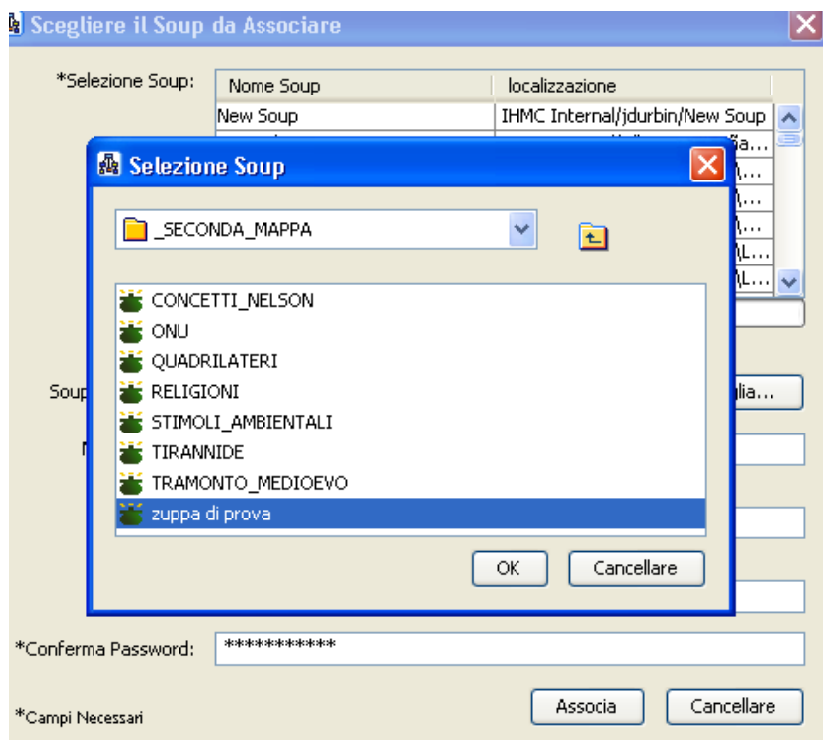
Scegliere il Soup da Associare

*Selezione Soup:

| Nome Soup | localizzazione |
|---|---|
| New Soup | IHMC Internal/jdurbin/New Soup |
| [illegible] | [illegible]ña... |
| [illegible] | \... |
| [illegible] | \... |
| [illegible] | \... |
| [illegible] | \... |
| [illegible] | \L... |
| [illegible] | \L... |

Selezione Soup

_SECONDA_MAPPA

CONCETTI_NELSON
ONU
QUADRILATERI
RELIGIONI
STIMOLI_AMBIENTALI
TIRANNIDE
TRAMONTO_MEDIOEVO
zuppa di prova

OK Cancellare

Soup

M

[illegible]lia...

*Conferma Password: ***********

*Campi Necessari

Associa Cancellare